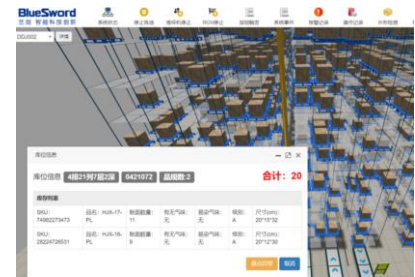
BlueSword 兰剑 智能科技股份

系统状态

DDJ002 详情

库位信息

库位信息 4排21列7层2深 0421072 品规数:2 合计: 20

库存列表

| SKU: 74862273473 | 品名: HJX-17-PL | 数量: 11 | 有无气味: 无 | 是否气味: 无 | 规格: A | 尺寸(cm): 20*12*32 |
|---|---|---|---|---|---|---|
| SKU: 28224726531 | 品名: HJX-16-PL | 数量: 9 | 有无气味: 无 | 是否气味: 无 | 规格: A | 尺寸(cm): 20*12*30 |

确定 取消